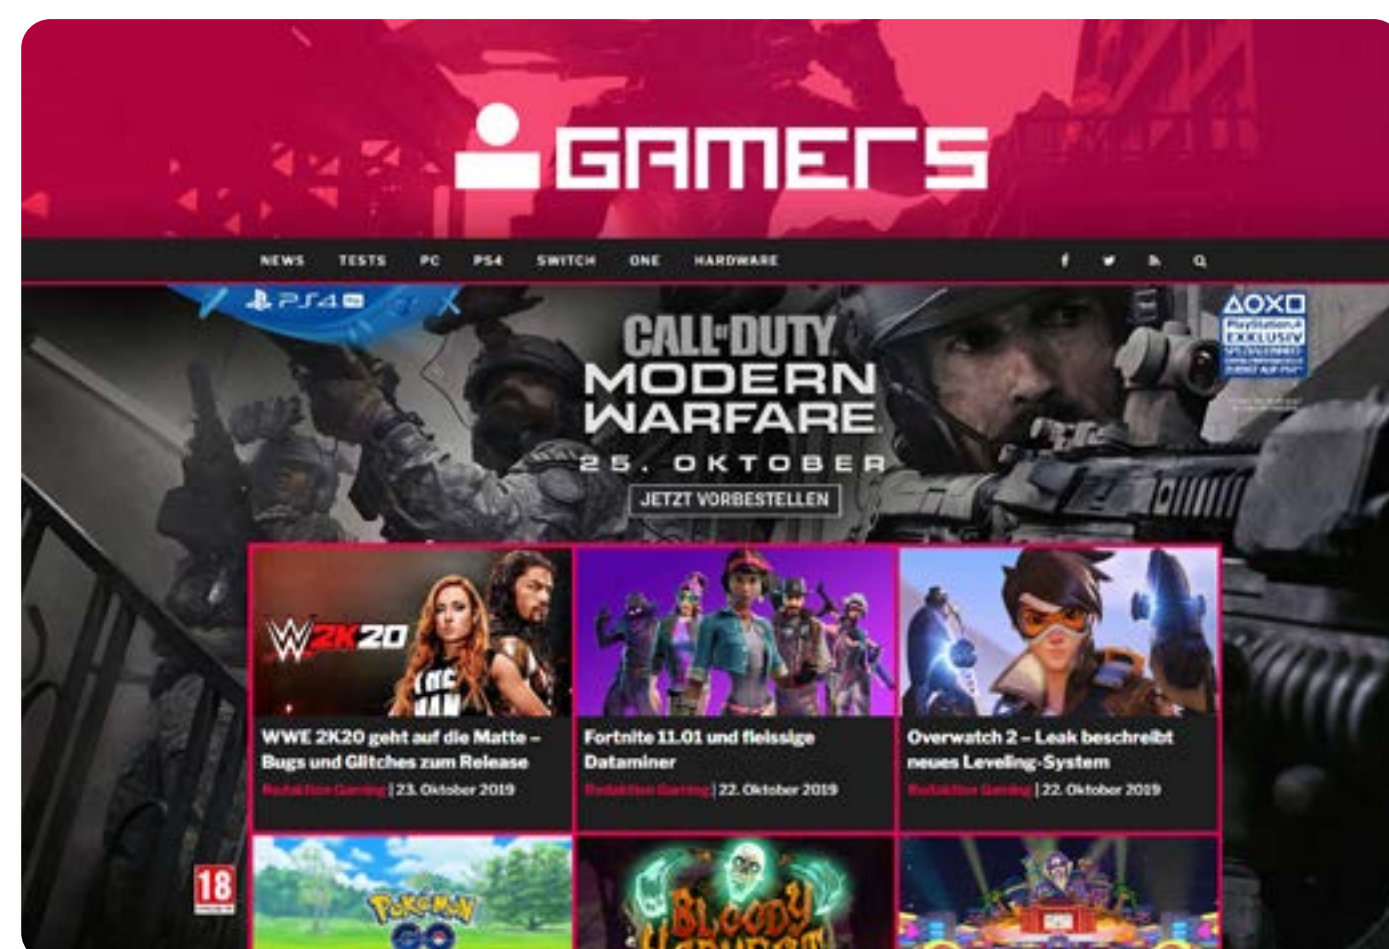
GAMERS

NEWS TESTS PC PS4 SWITCH ONE HARDWARE

PS4 Pro

CALL OF DUTY MODERN WARFARE
25. OKTOBER
JETZT VORBESTELLEN

PlayStation 4 EXKLUSIV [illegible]

WWE 2K20

WWE 2K20 geht auf die Matte – Bugs und Glitches zum Release
Redaktion Gaming | 23. Oktober 2019

Fortnite 11.01 und fleissige Dataminer
Redaktion Gaming | 22. Oktober 2019

Overwatch 2 – Leak beschreibt neues Leveling-System
Redaktion Gaming | 22. Oktober 2019

18

Pokémon GO

Bloody Harvest